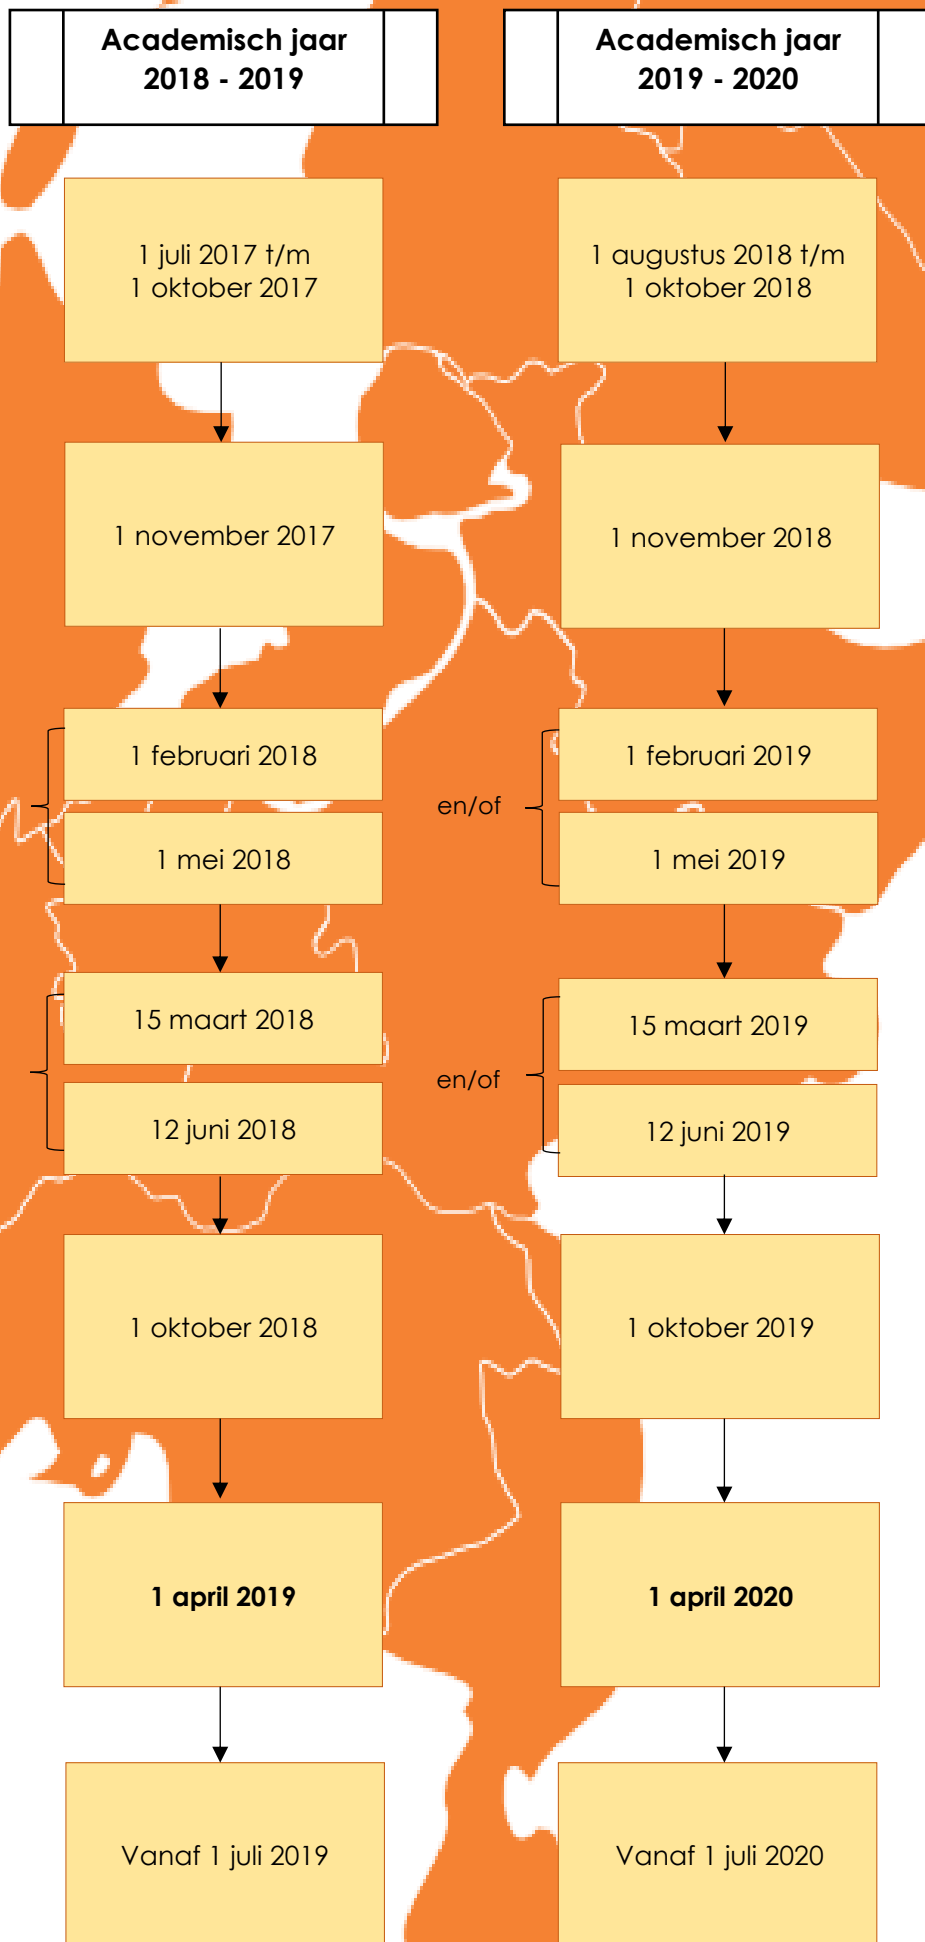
Academisch jaar 2018 - 2019

1 juli 2017 t/m 1 oktober 2017

1 november 2017

1 februari 2018

1 mei 2018

15 maart 2018

12 juni 2018

1 oktober 2018

**1 april 2019**

Vanaf 1 juli 2019

Academisch jaar 2019 - 2020

1 augustus 2018 t/m 1 oktober 2018

1 november 2018

1 februari 2019

en/of

1 mei 2019

15 maart 2019

en/of

12 juni 2019

1 oktober 2019

**1 april 2020**

Vanaf 1 juli 2020